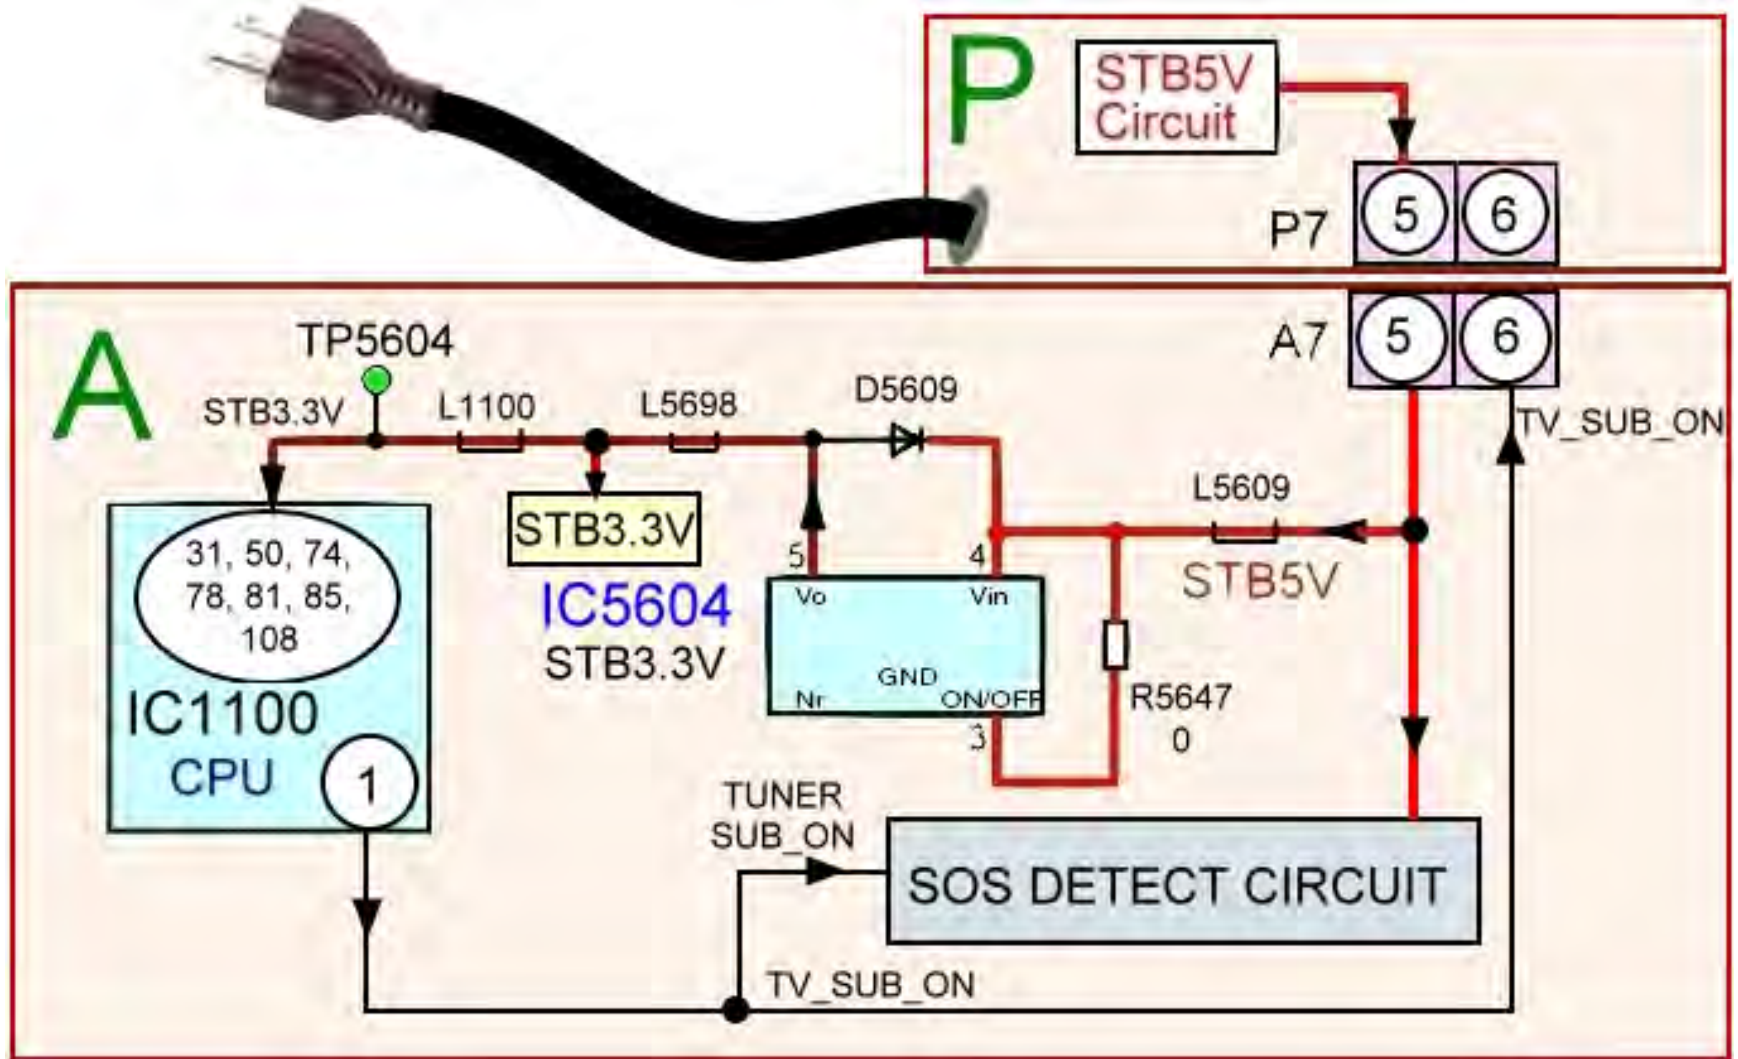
P

STB5V Circuit

P7
5
6

A

A7
5
6

TP5604

STB3.3V

L1100

L5698

D5609

TV_SUB_ON

L5609

STB3.3V

31, 50, 74, 78, 81, 85, 108

IC1100

CPU

1

IC5604

STB3.3V

5

4

Vo

Vin

GND

Nr

ON/OFF

3

STB5V

R5647
0

TUNER
SUB_ON

SOS DETECT CIRCUIT

TV_SUB_ON